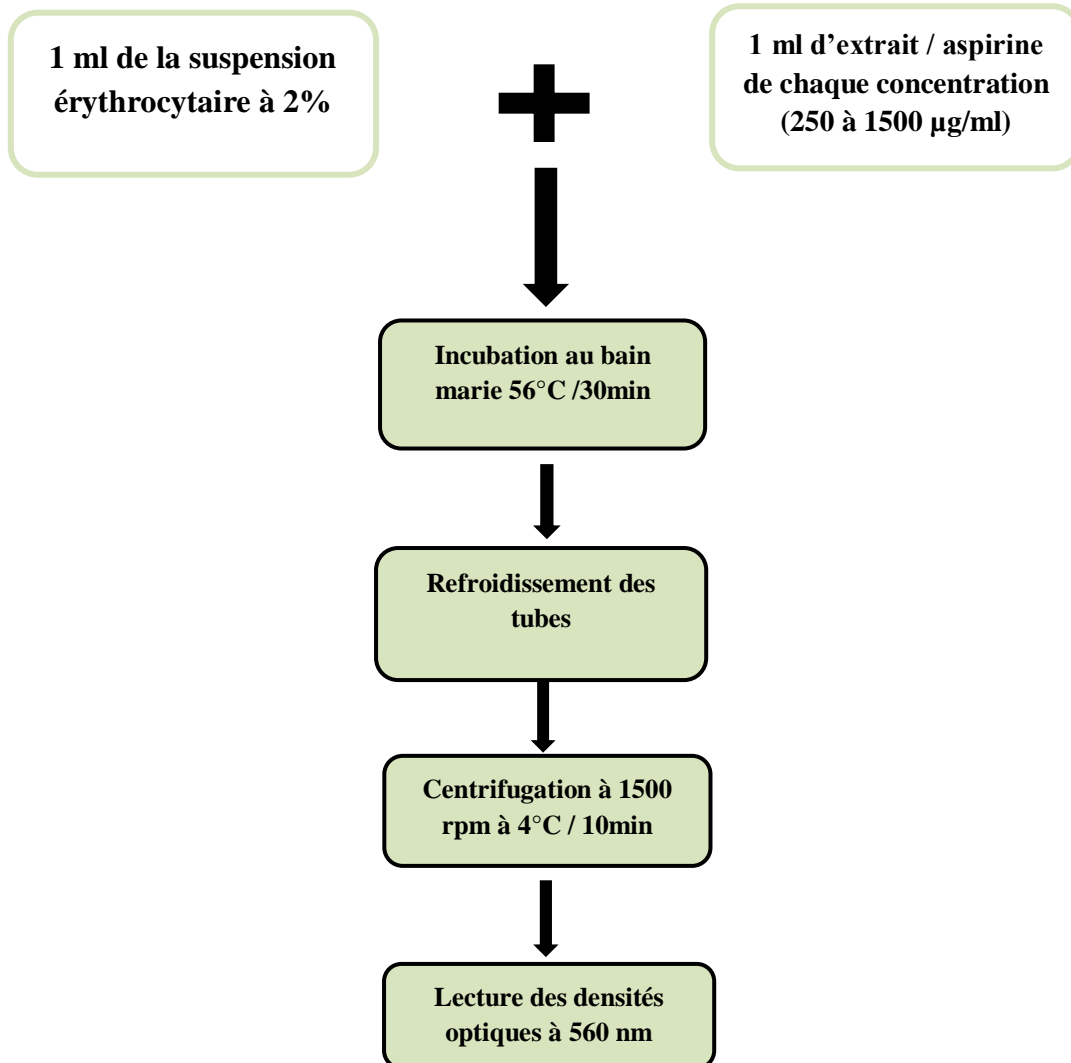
1 ml de la suspension érythrocytaire à 2%

+

1 ml d’extrait / aspirine de chaque concentration (250 à 1500 µg/ml)

Incubation au bain marie 56°C /30min

Refroidissement des tubes

Centrifugation à 1500 rpm à 4°C / 10min

Lecture des densités optiques à 560 nm